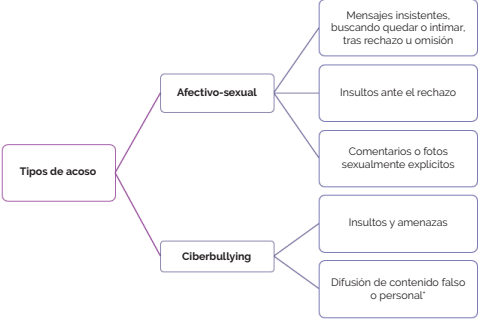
Tipos de acoso

Afectivo-sexual

Mensajes insistentes, buscando quedar o intimar, tras rechazo u omisión

Insultos ante el rechazo

Comentarios o fotos sexualmente explícitos

Ciberbullying

Insultos y amenazas

Difusión de contenido falso o personal*